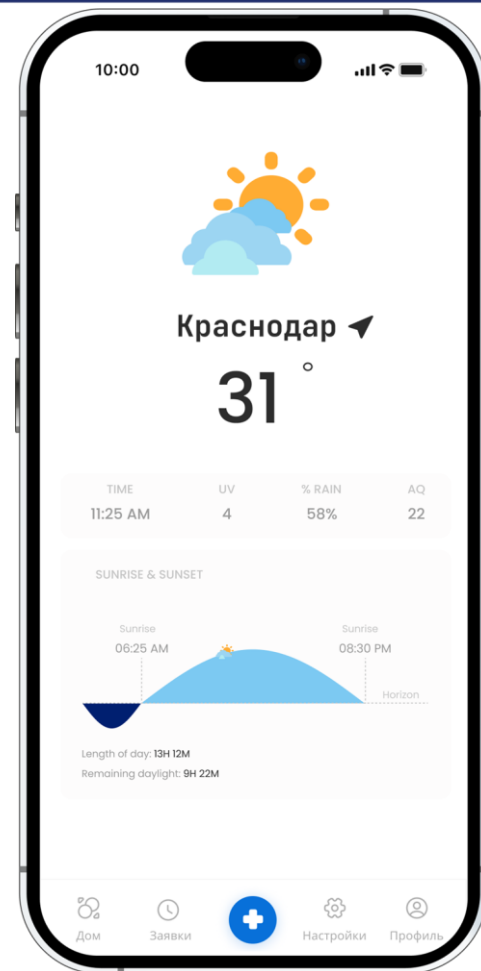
10:00

Краснодар

31 °

| TIME | UV | % RAIN | AQ |
|---|---|---|---|
| 11:25 AM | 4 | 58% | 22 |

SUNRISE & SUNSET

Sunrise
06:25 AM

Sunrise
08:30 PM

Horizon

Length of day: 13H 12M
Remaining daylight: 9H 22M

Дом
Заявки
Настройки
Профиль